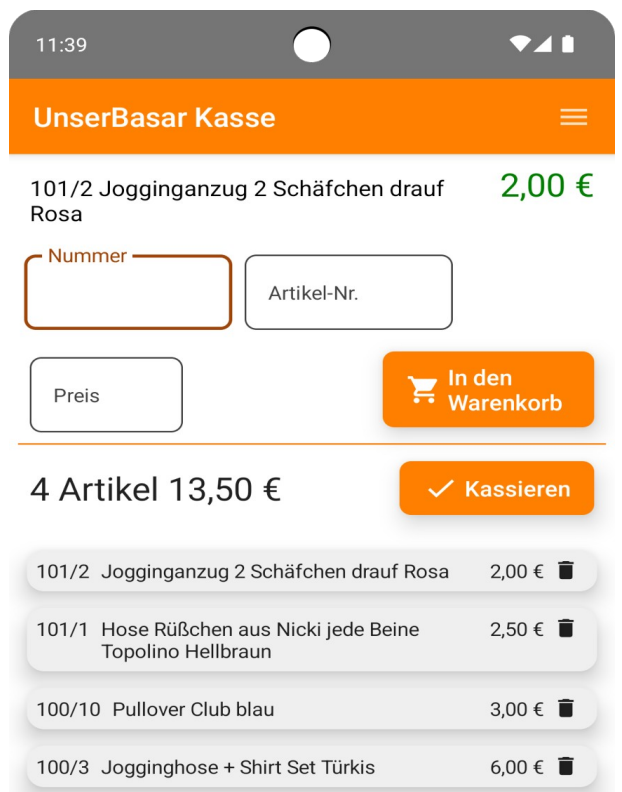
11:39

UnserBasar Kasse

101/2 Jogginganzug 2 Schäfchen drauf Rosa

2,00 €

Nummer

Artikel-Nr.

Preis

In den Warenkorb

4 Artikel 13,50 €

Kassieren

| | | |
|---|---|---|
| 101/2 | Jogginganzug 2 Schäfchen drauf Rosa | 2,00 € |
| 101/1 | Hose Rüßchen aus Nicki jede Beine Topolino Hellbraun | 2,50 € |
| 100/10 | Pullover Club blau | 3,00 € |
| 100/3 | Jogginghose + Shirt Set Türkis | 6,00 € |